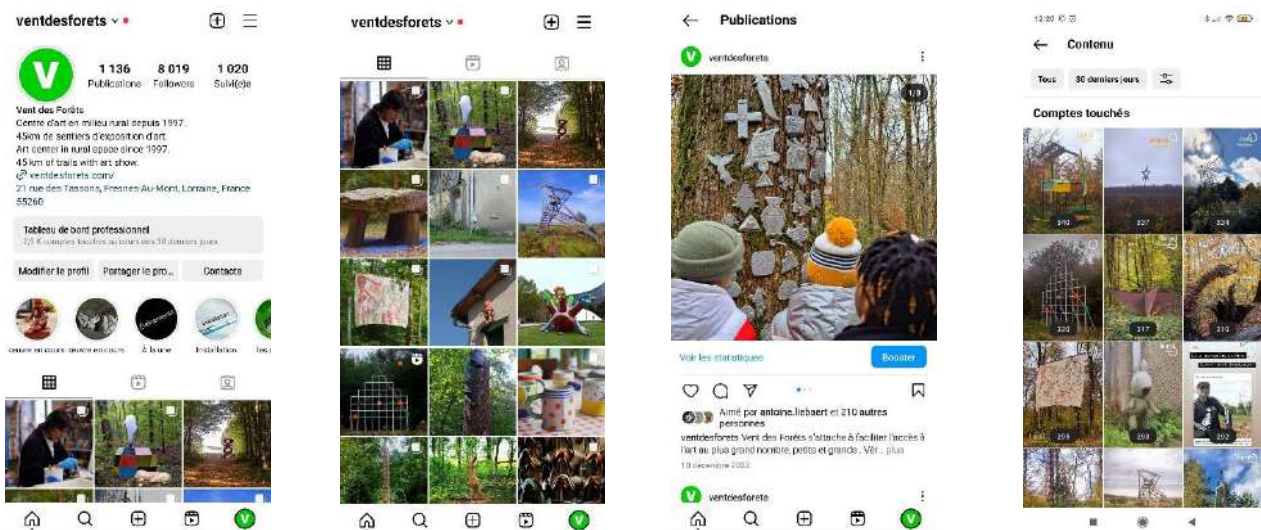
ventdesforets

1 136 Publications
8 019 Followers
1 020 Suivi(e)s

Vent des Forêts
Centre d'art en milieu rural depuis 1997.
45km de sentiers d'exposition d'art.
Art center in rural space since 1997.
45 km of trails with art show.
ventdesforets.com/
21 rue des Tassons, Fresnes-Au-Mont, Lorraine, France 55260

Tableau de bord professionnel
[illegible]

Modifier le profil
Partager le pro...
Contacts

oeuvre en cours
oeuvre en cours
À la une
Installation
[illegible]

ventdesforets

←
Publications

ventdesforets
1/3

Voir les statistiques
Booster

Aimé par antoine.liebaert et 210 autres personnes
ventdesforets Vent des Forêts s'attache à faciliter l'accès à l'art au plus grand nombre, petits et grands . Vèr... plus
19 décembre 2022

ventdesforets

12:20
←
Contenu
Tous
30 derniers jours
Comptes touchés
340
327
324
320
317
310
295
292
292